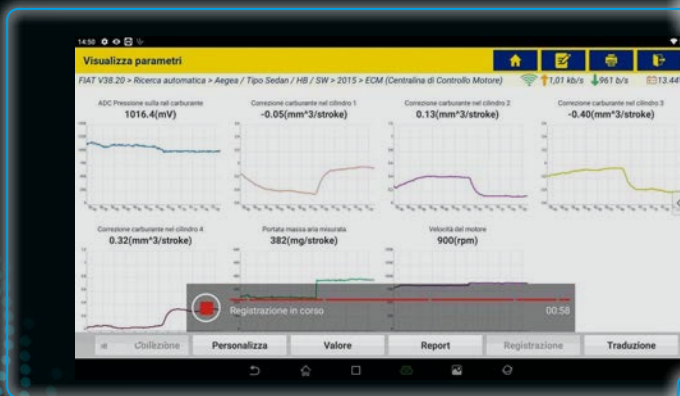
14:50

Visualizza parametri

FIAT V38.20 > Ricerca automatica > Aegea / Tipo Sedan / HB / SW > 2015 > ECM (Centralina di Controllo Motore)

1,01 kb/s 961 b/s 13:44

ADC Pressione sulla rail carburante
1016.4(mV)

Correzione carburante nel cilindro 1
-0.05(mm^3/stroke)

Correzione carburante nel cilindro 2
0.13(mm^3/stroke)

Correzione carburante nel cilindro 3
-0.40(mm^3/stroke)

Correzione carburante nel cilindro 4
0.32(mm^3/stroke)

Portata massa aria misurata
382(mg/stroke)

Velocità del motore
900(rpm)

Registrazione in corso

00:58

Collezione

Personalizza

Valore

Report

Registrazione

Traduzione